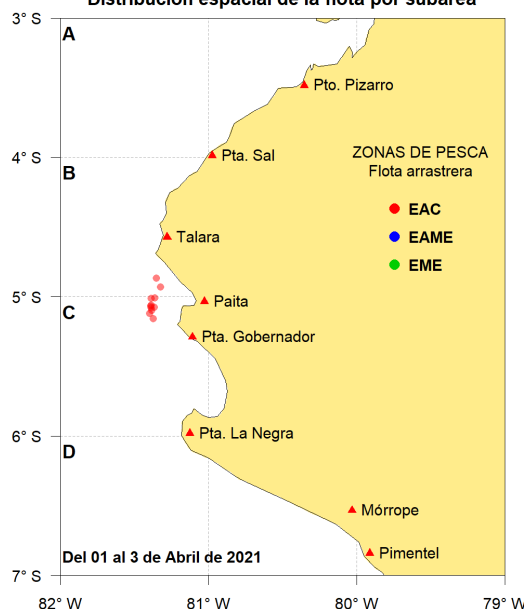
Distribución espacial de la flota por subárea

3° S
4° S
5° S
6° S
7° S

A
B
C
D

Pto. Pizarro
Pta. Sal
Talara
Paita
Pta. Gobernador
Pta. La Negra
Mórrope
Pimentel

ZONAS DE PESCA
Flota arrastrera
EAC
EAME
EME

Del 01 al 3 de Abril de 2021

82° W
81° W
80° W
79° W